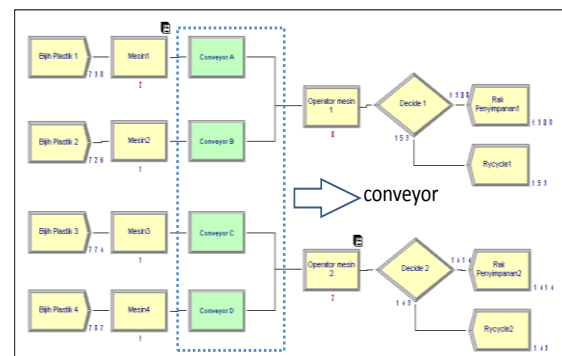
Bijih Plastik 1
730
Mesin1
2
Conveyor A
Bijih Plastik 2
726
Mesin2
1
Conveyor B
Operator mesin 1
0
Decide 1
1380
Rak Penyimpanan1
1380
150
Rycycle1
153
conveyor
Bijih Plastik 3
774
Mesin3
1
Conveyor C
Bijih Plastik 4
707
Mesin4
1
Conveyor D
Operator mesin 2
2
Decide 2
1414
Rak Penyimpanan2
1414
149
Rycycle2
143